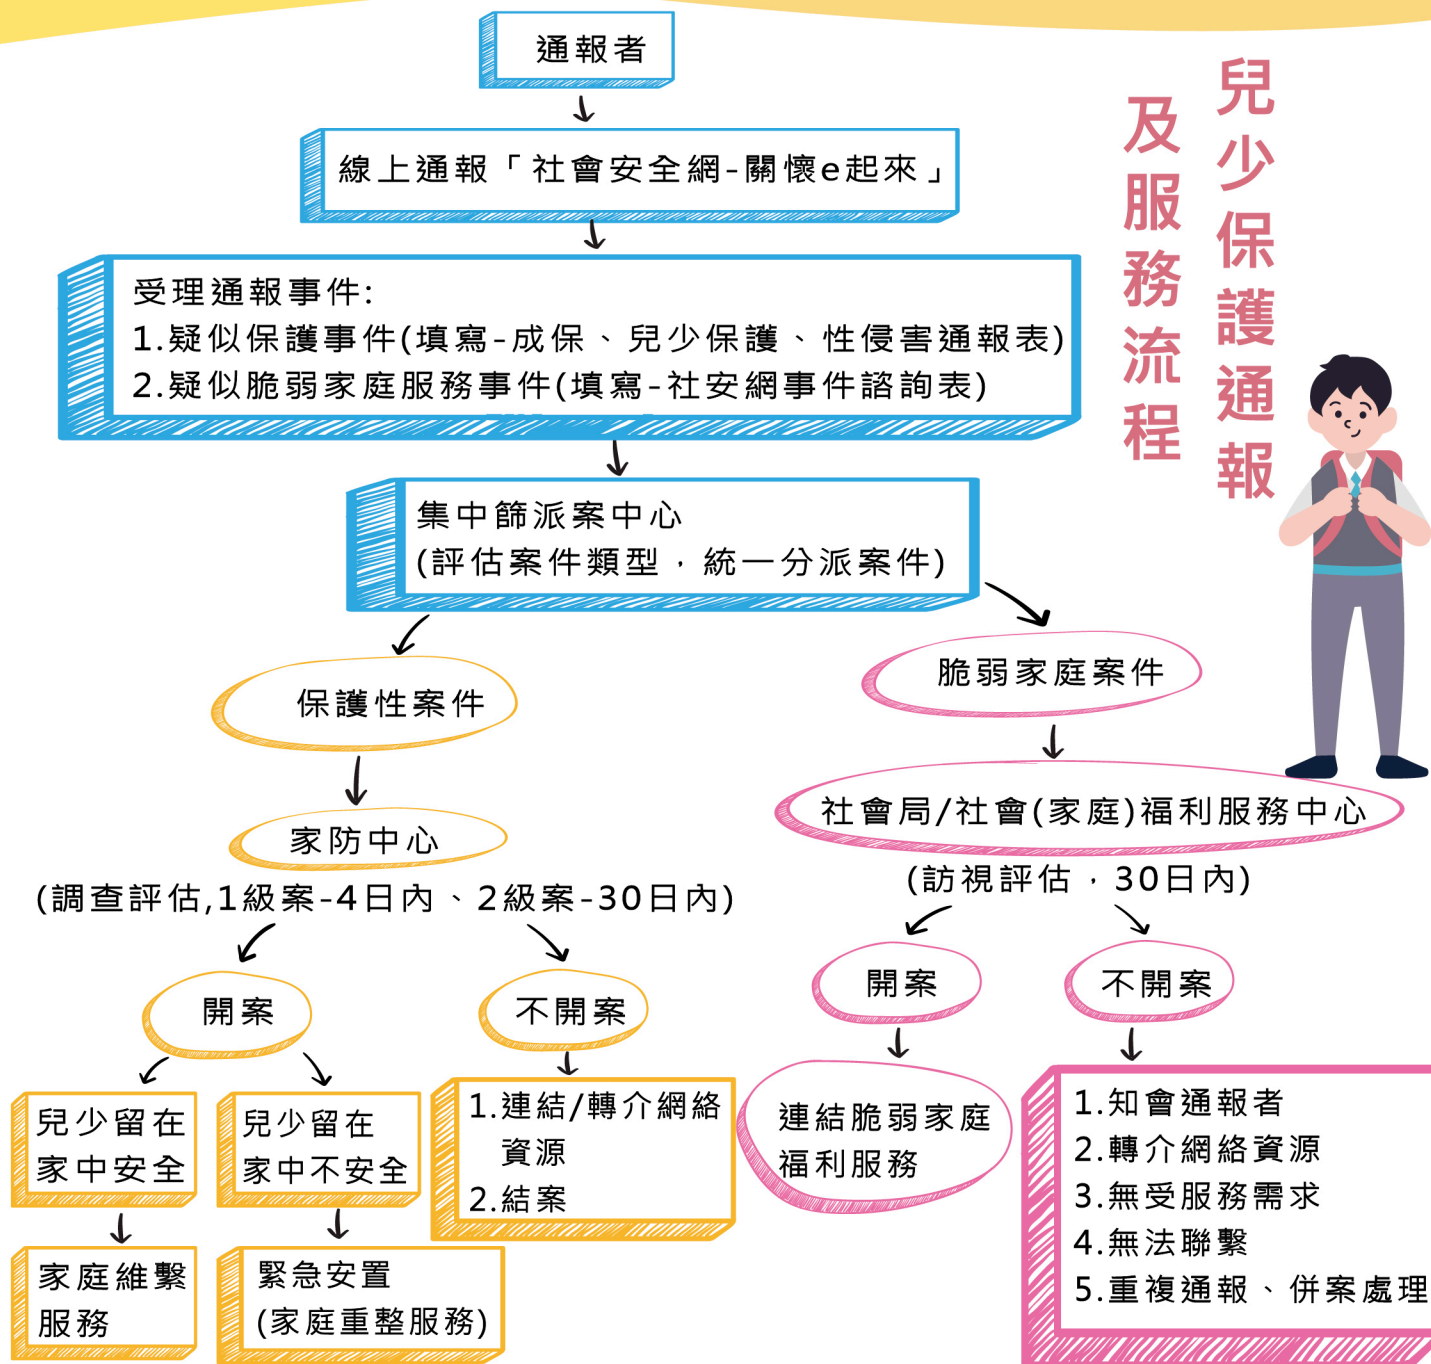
兒少保護通報
及服務流程

通報者

線上通報「社會安全網-關懷e起來」

受理通報事件:
1.疑似保護事件(填寫-成保、兒少保護、性侵害通報表)
2.疑似脆弱家庭服務事件(填寫-社安網事件諮詢表)

集中篩派案中心
(評估案件類型，統一分派案件)

保護性案件

家防中心

(調查評估,1級案-4日內、2級案-30日內)

開案

兒少留在家中安全

家庭維繫服務

兒少留在家中不安全

緊急安置
(家庭重整服務)

不開案

1.連結/轉介網絡資源
2.結案

脆弱家庭案件

社會局/社會(家庭)福利服務中心

(訪視評估，30日內)

開案

連結脆弱家庭福利服務

不開案

1.知會通報者
2.轉介網絡資源
3.無受服務需求
4.無法聯繫
5.重複通報、併案處理